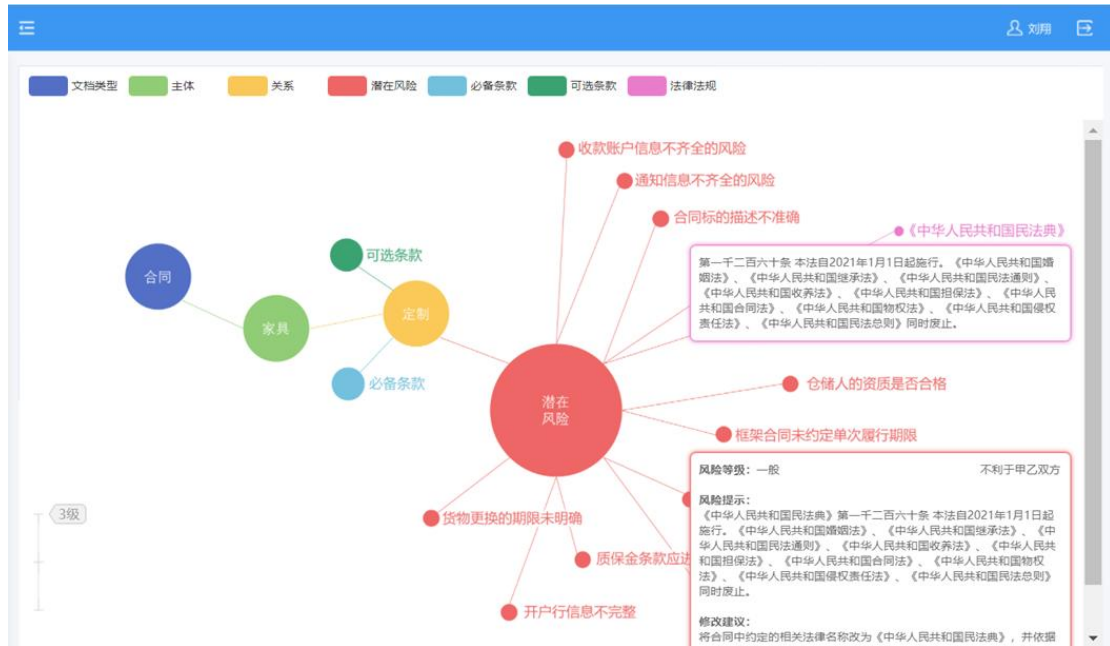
刘翔

文档类型 主体 关系 潜在风险 必备条款 可选条款 法律法规

收款账户信息不齐全的风险

通知信息不齐全的风险

合同标的描述不准确

《中华人民共和国民法典》

第一千二百六十条 本法自2021年1月1日起施行。《中华人民共和国婚姻法》、《中华人民共和国继承法》、《中华人民共和国民法通则》、《中华人民共和国收养法》、《中华人民共和国担保法》、《中华人民共和国合同法》、《中华人民共和国物权法》、《中华人民共和国侵权责任法》、《中华人民共和国民法总则》同时废止。

可选条款

合同

家具

定制

必备条款

潜在风险

仓储人的资质是否合格

框架合同未约定单次履行期限

风险等级：一般

不利于甲乙双方

风险提示：

《中华人民共和国民法典》第一千二百六十条 本法自2021年1月1日起施行。《中华人民共和国婚姻法》、《中华人民共和国继承法》、《中华人民共和国民法通则》、《中华人民共和国收养法》、《中华人民共和国担保法》、《中华人民共和国合同法》、《中华人民共和国物权法》、《中华人民共和国侵权责任法》、《中华人民共和国民法总则》同时废止。

修改建议：

将合同中约定的相关法律名称改为《中华人民共和国民法典》，并依据

3级

货物更换的期限未明确

质保金条款应进

开户行信息不完整